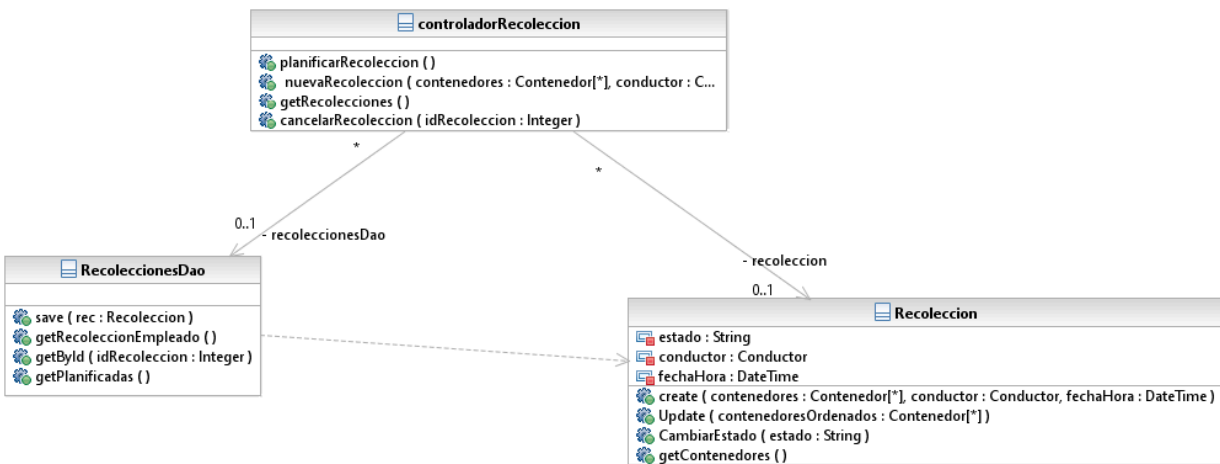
controladorRecoleccion

planificarRecoleccion ( )
nuevaRecoleccion ( contenedores : Contenedor[*], conductor : C...
getRecolecciones ( )
cancelarRecoleccion ( idRecoleccion : Integer )

*

*

0..1

- recoleccionesDao

RecoleccionesDao

save ( rec : Recoleccion )
getRecoleccionEmpleado ( )
getById ( idRecoleccion : Integer )
getPlanificadas ( )

- recoleccion

0..1

Recoleccion

estado : String
conductor : Conductor
fechaHora : DateTime
create ( contenedores : Contenedor[*], conductor : Conductor, fechaHora : DateTime )
Update ( contenedoresOrdenados : Contenedor[*] )
CambiarEstado ( estado : String )
getContenedores ( )